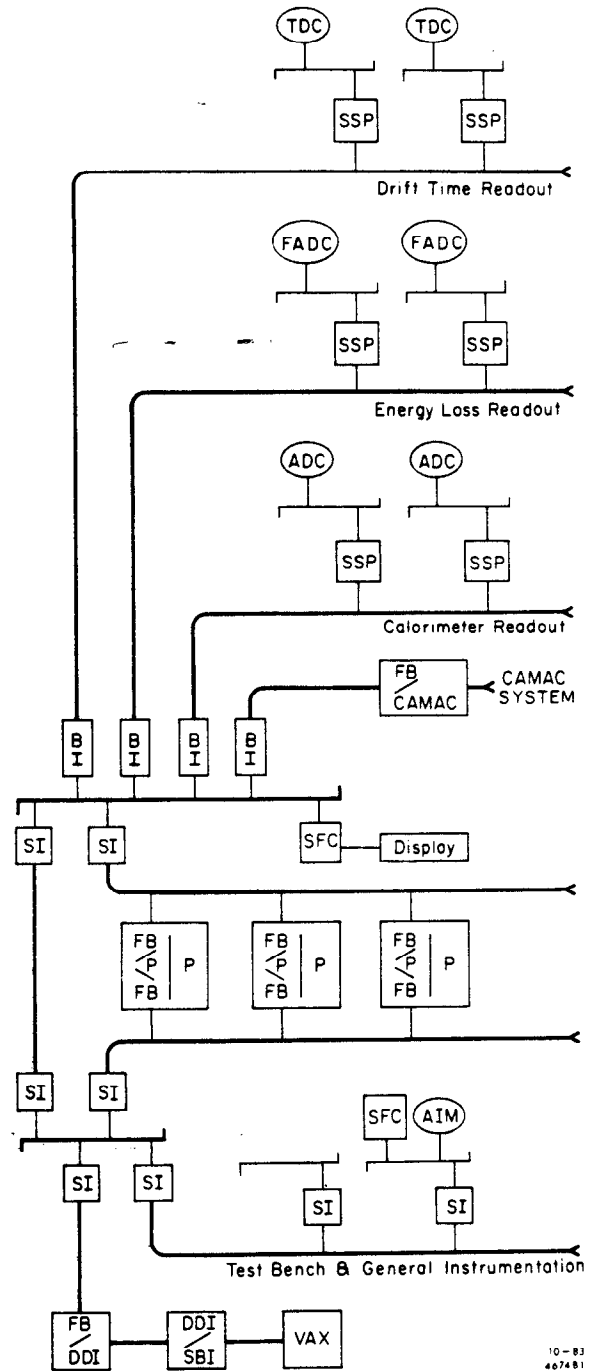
TDC TDC

SSP SSP

Drift Time Readout

FADC FADC

SSP SSP

Energy Loss Readout

ADC ADC

SSP SSP

Calorimeter Readout

FB / CAMAC

CAMAC SYSTEM

B I B I B I B I

SI SI SFC Display

FB / P FB P

FB / P FB P

FB / P FB P

SI SI

SFC AIM

SI SI SI SI

Test Bench & General Instrumentation

FB / DDI

DDI / SBI

VAX

10 – 83
4674B1